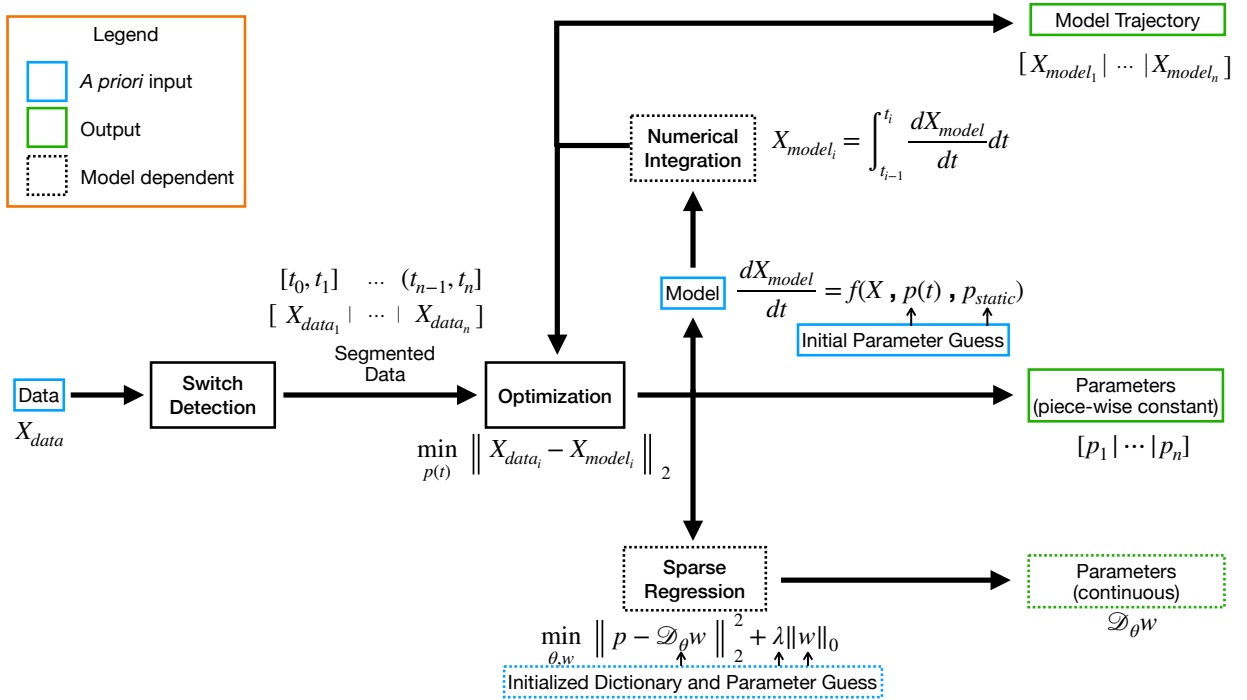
Legend

A priori input

Output

Model dependent

Model Trajectory

$[X_{model_1} | \cdots | X_{model_n}]$

Numerical Integration

$X_{model_i} = \int_{t_{i-1}}^{t_i} \frac{dX_{model}}{dt} dt$

$[t_0, t_1] \quad \cdots \quad (t_{n-1}, t_n]$

$[X_{data_1} | \cdots | X_{data_n}]$

Model

$\frac{dX_{model}}{dt} = f(X, p(t), p_{static})$

Initial Parameter Guess

Segmented Data

Data

$X_{data}$

Switch Detection

Optimization

Parameters (piece-wise constant)

$[p_1 | \cdots | p_n]$

$\min_{p(t)} \left\| X_{data_i} - X_{model_i} \right\|_2$

Sparse Regression

Parameters (continuous)

$\mathscr{D}_\theta w$

$\min_{\theta, w} \left\| p - \mathscr{D}_\theta w \right\|_2^2 + \lambda \|w\|_0$

Initialized Dictionary and Parameter Guess